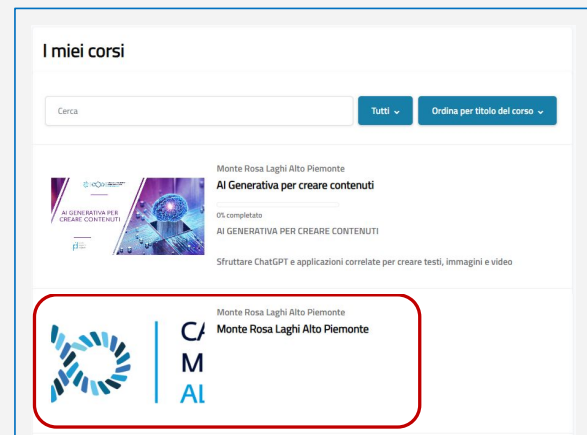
I miei corsi

Cerca

Tutti

Ordina per titolo del corso

AI GENERATIVA PER CREARE CONTENUTI

Monte Rosa Laghi Alto Piemonte

AI Generativa per creare contenuti

0% completato

AI GENERATIVA PER CREARE CONTENUTI

Sfruttare ChatGPT e applicazioni correlate per creare testi, immagini e video

CA
M
AL

Monte Rosa Laghi Alto Piemonte

Monte Rosa Laghi Alto Piemonte